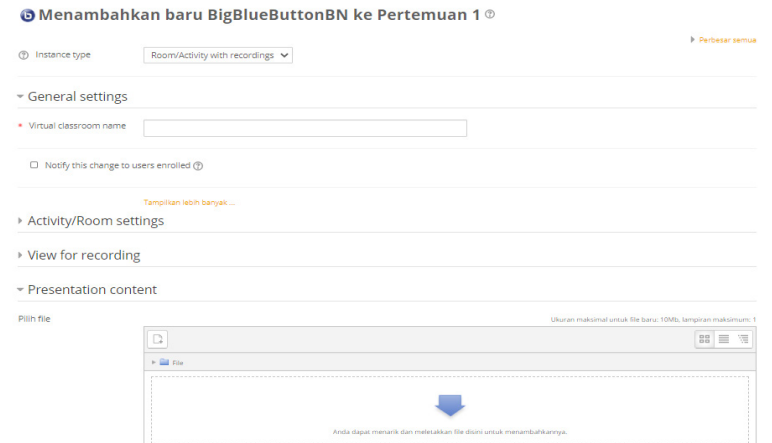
Menambahkan baru BigBlueButtonBN ke Pertemuan 1

Perbesar semua

Instance type Room/Activity with recordings

General settings

Virtual classroom name

Notify this change to users enrolled

Tampilkan lebih banyak ...

Activity/Room settings

View for recording

Presentation content

Pilih file

Ukuran maksimal untuk file baru: 10Mb, lampiran maksimum: 1

File

Anda dapat menarik dan meletakkan file disini untuk menambahkannya.